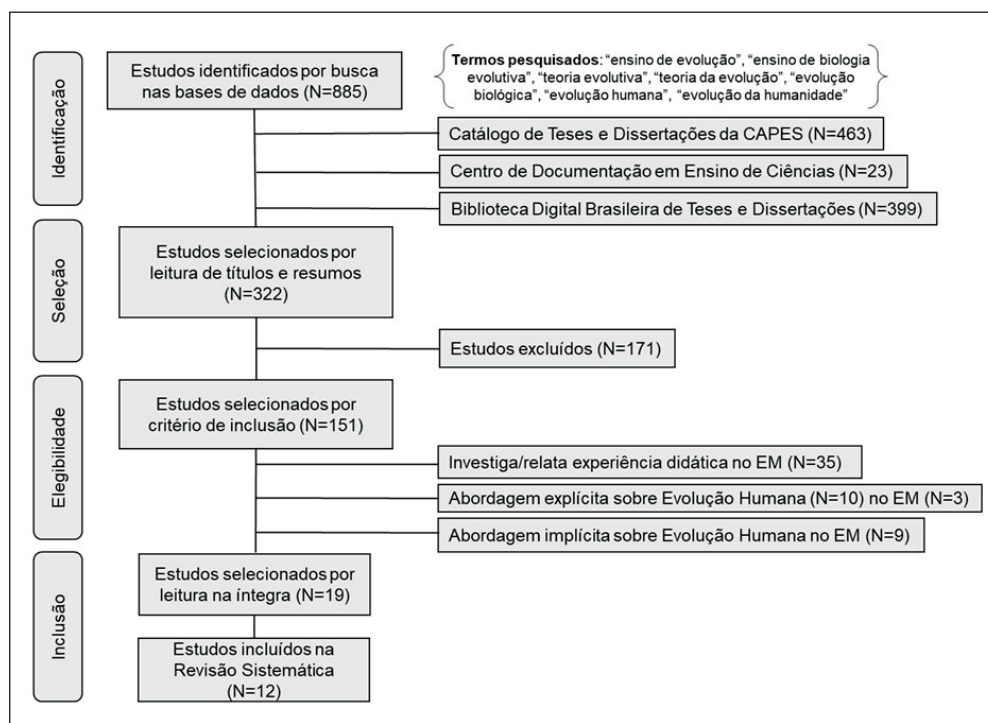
Identificação

Estudos identificados por busca nas bases de dados (N=885)

**Termos pesquisados**: "ensino de evolução", "ensino de biologia evolutiva", "teoria evolutiva", "teoria da evolução", "evolução biológica", "evolução humana", "evolução da humanidade"

Catálogo de Teses e Dissertações da CAPES (N=463)

Centro de Documentação em Ensino de Ciências (N=23)

Biblioteca Digital Brasileira de Teses e Dissertações (N=399)

Seleção

Estudos selecionados por leitura de títulos e resumos (N=322)

Estudos excluídos (N=171)

Elegibilidade

Estudos selecionados por critério de inclusão (N=151)

Investiga/relata experiência didática no EM (N=35)

Abordagem explícita sobre Evolução Humana (N=10) no EM (N=3)

Abordagem implícita sobre Evolução Humana no EM (N=9)

Inclusão

Estudos selecionados por leitura na íntegra (N=19)

Estudos incluídos na Revisão Sistemática (N=12)